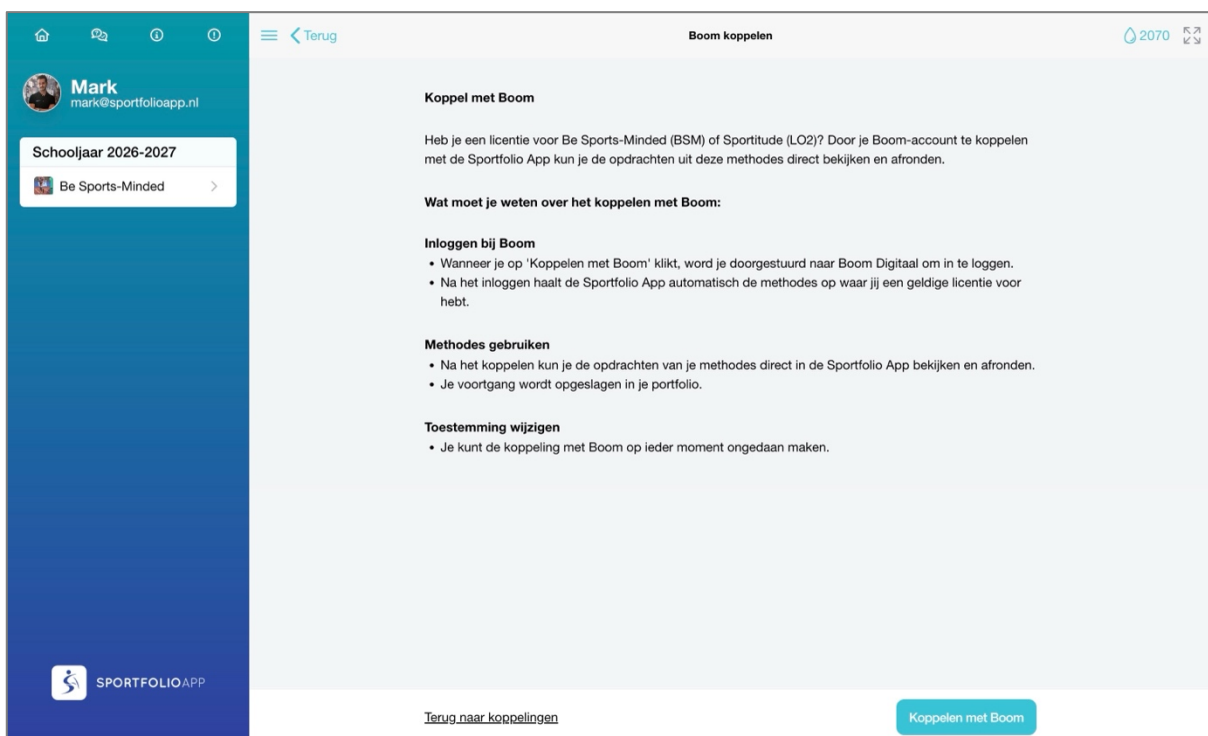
Mark
mark@sportfolioapp.nl

Schooljaar 2026-2027

Be Sports-Minded

SPORTFOLIOAPP

Terug

Boom koppelen

2070

Koppel met Boom

Heb je een licentie voor Be Sports-Minded (BSM) of Sportitude (LO2)? Door je Boom-account te koppelen met de Sportfolio App kun je de opdrachten uit deze methodes direct bekijken en afronden.

Wat moet je weten over het koppelen met Boom:

Inloggen bij Boom
• Wanneer je op 'Koppelen met Boom' klikt, word je doorgestuurd naar Boom Digitaal om in te loggen.
• Na het inloggen haalt de Sportfolio App automatisch de methodes op waar jij een geldige licentie voor hebt.

Methodes gebruiken
• Na het koppelen kun je de opdrachten van je methodes direct in de Sportfolio App bekijken en afronden.
• Je voortgang wordt opgeslagen in je portfolio.

Toestemming wijzigen
• Je kunt de koppeling met Boom op ieder moment ongedaan maken.

Terug naar koppelingen

Koppelen met Boom